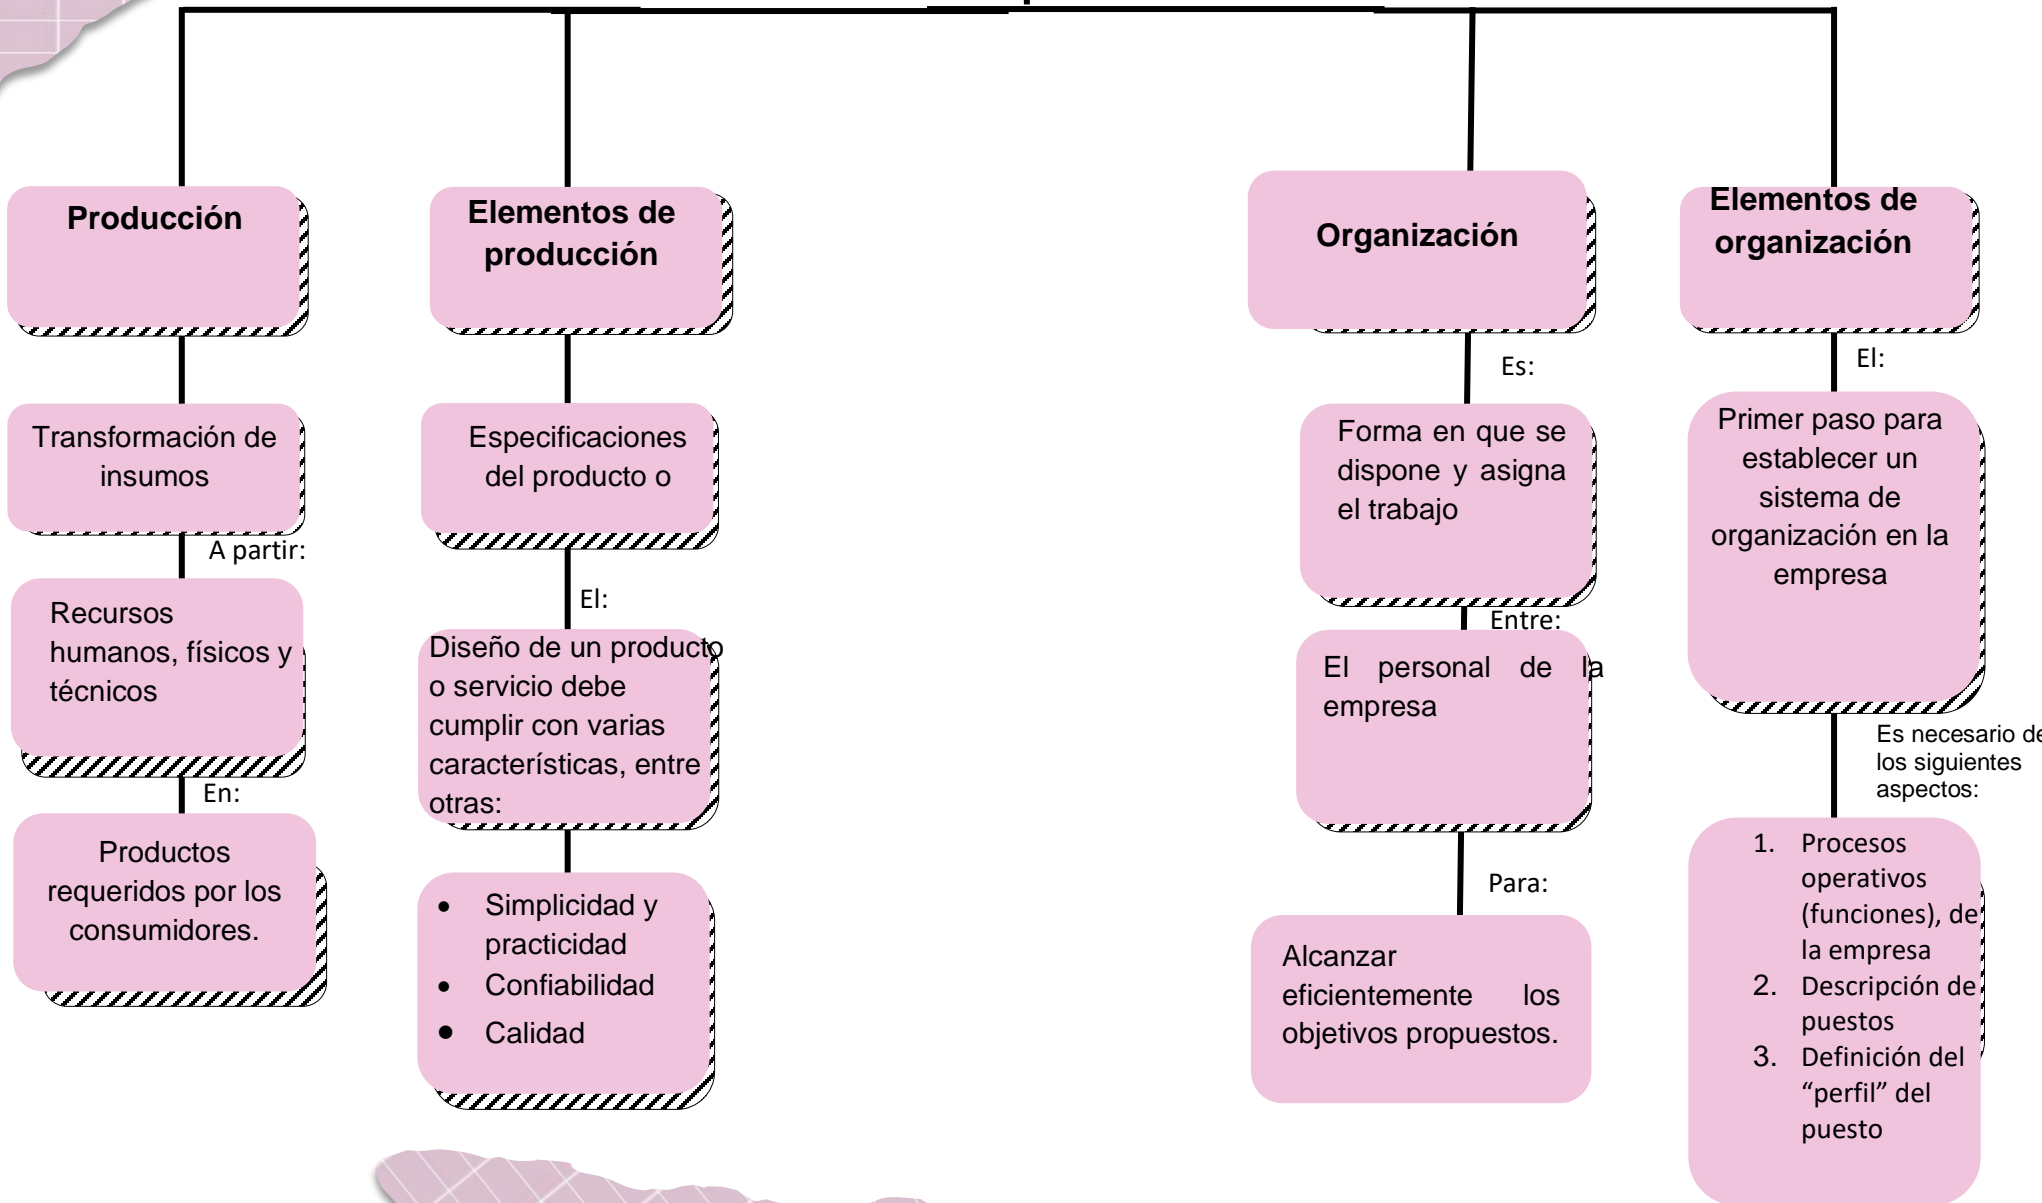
Producción

Transformación de insumos

A partir:

Recursos humanos, físicos y técnicos

En:

Productos requeridos por los consumidores.

Elementos de producción

Especificaciones del producto o

El:

Diseño de un producto o servicio debe cumplir con varias características, entre otras:

- Simplicidad y practicidad
- Confiabilidad
- Calidad

Organización

Es:

Forma en que se dispone y asigna el trabajo

Entre:

El personal de la empresa

Para:

Alcanzar eficientemente los objetivos propuestos.

Elementos de organización

El:

Primer paso para establecer un sistema de organización en la empresa

Es necesario de los siguientes aspectos:

1. Procesos operativos (funciones), de la empresa
2. Descripción de puestos
3. Definición del "perfil" del puesto